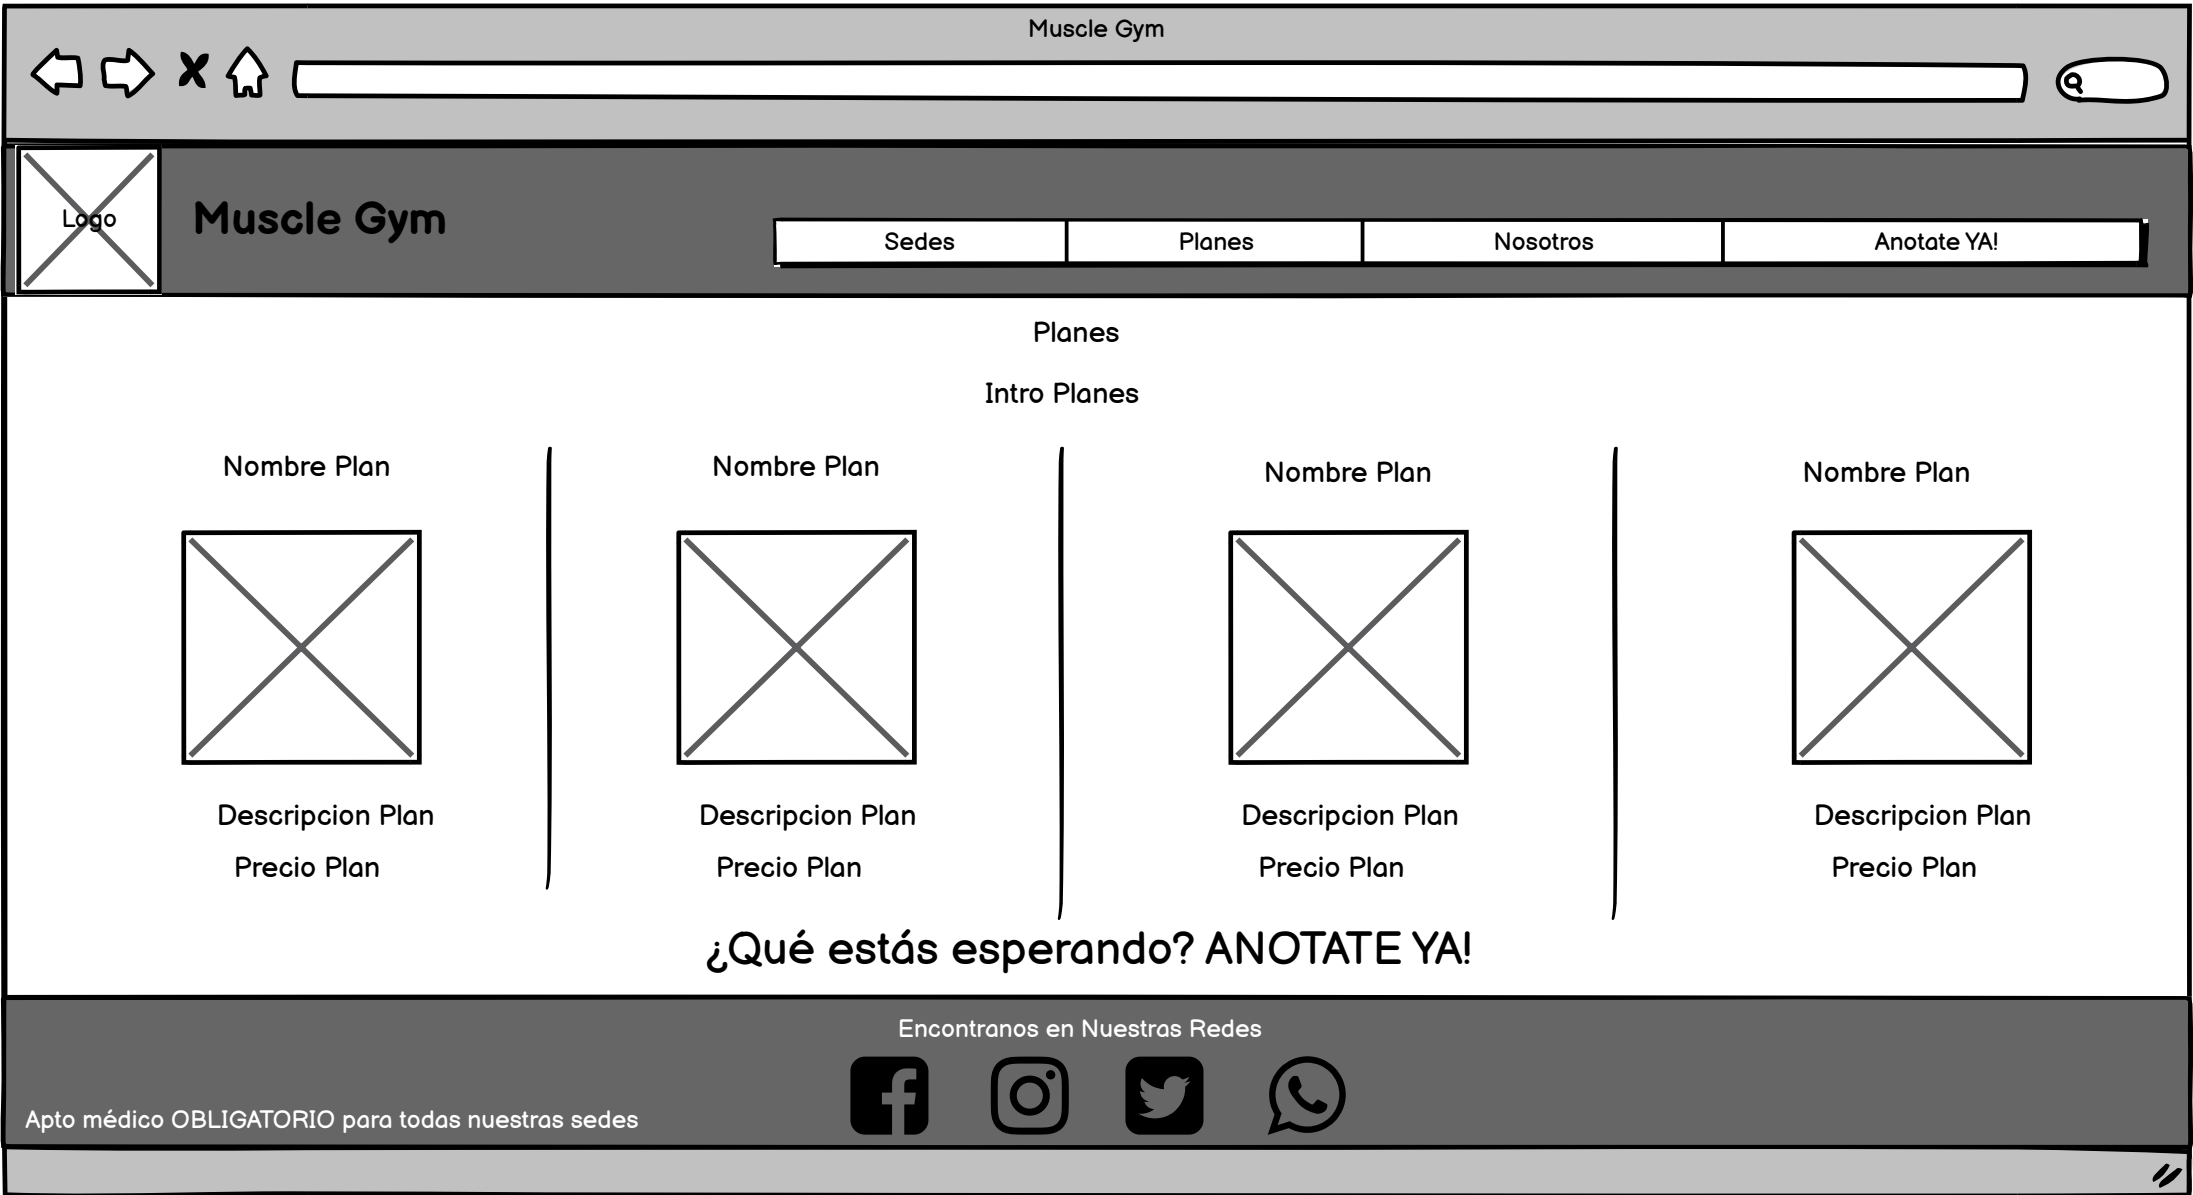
Muscle Gym

Logo

Muscle Gym

| Sedes | Planes | Nosotros | Anotate YA! |
|---|---|---|---|

Planes

Intro Planes

Nombre Plan

Descripcion Plan

Precio Plan

Nombre Plan

Descripcion Plan

Precio Plan

Nombre Plan

Descripcion Plan

Precio Plan

Nombre Plan

Descripcion Plan

Precio Plan

¿Qué estás esperando? ANOTATE YA!

Encontranos en Nuestras Redes

Apto médico OBLIGATORIO para todas nuestras sedes